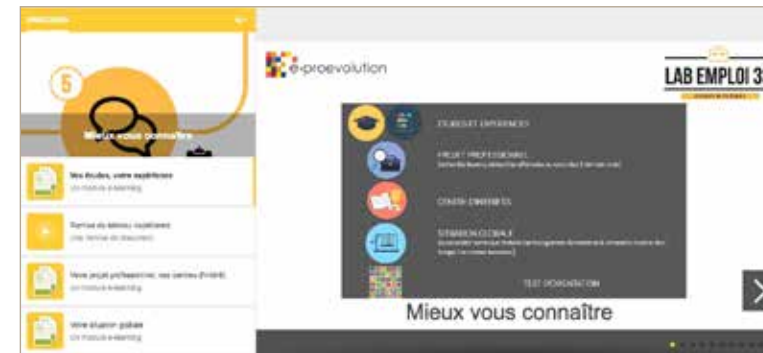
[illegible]

5

Mieux vous connaître

Vos études, votre expérience
Un module e-learning

Remise du tableau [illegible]
Une remise de document

Votre projet professionnel, vos besoins (PAMM)
Un module e-learning

Votre situation globale
Un module e-learning

e-proevolution

LAB EMPLOI 3

ÉTUDES ET EXPÉRIENCES

PROJET PROFESSIONNEL
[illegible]

CENTRE D'INTÉRÊTS

SITUATION GLOBALE
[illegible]

TEST D'ORIENTATION

Mieux vous connaître